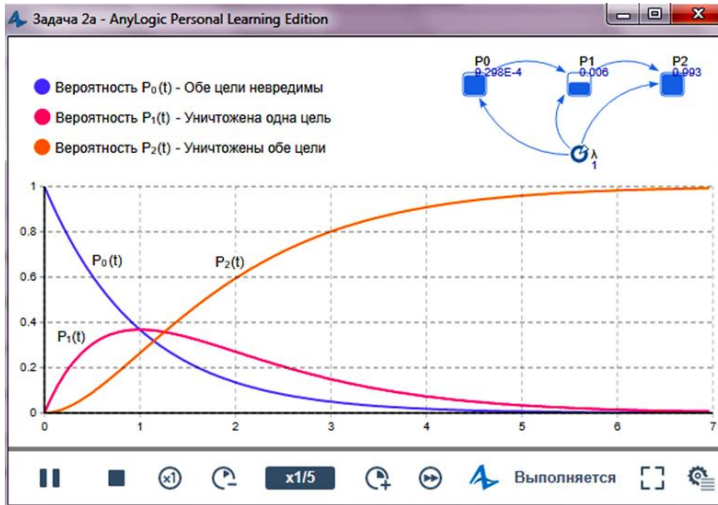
Задача 2а - AnyLogic Personal Learning Edition

Вероятность $P_0(t)$ - Обе цели невредимы
Вероятность $P_1(t)$ - Уничтожена одна цель
Вероятность $P_2(t)$ - Уничтожены обе цели

P0
9.298E-4
P1
0.006
P2
0.993
λ
1

1
0.8
0.6
0.4
0.2
0
0 1 2 3 4 5 6 7

$P_0(t)$
$P_2(t)$
$P_1(t)$

x1
x1/5
Выполняется